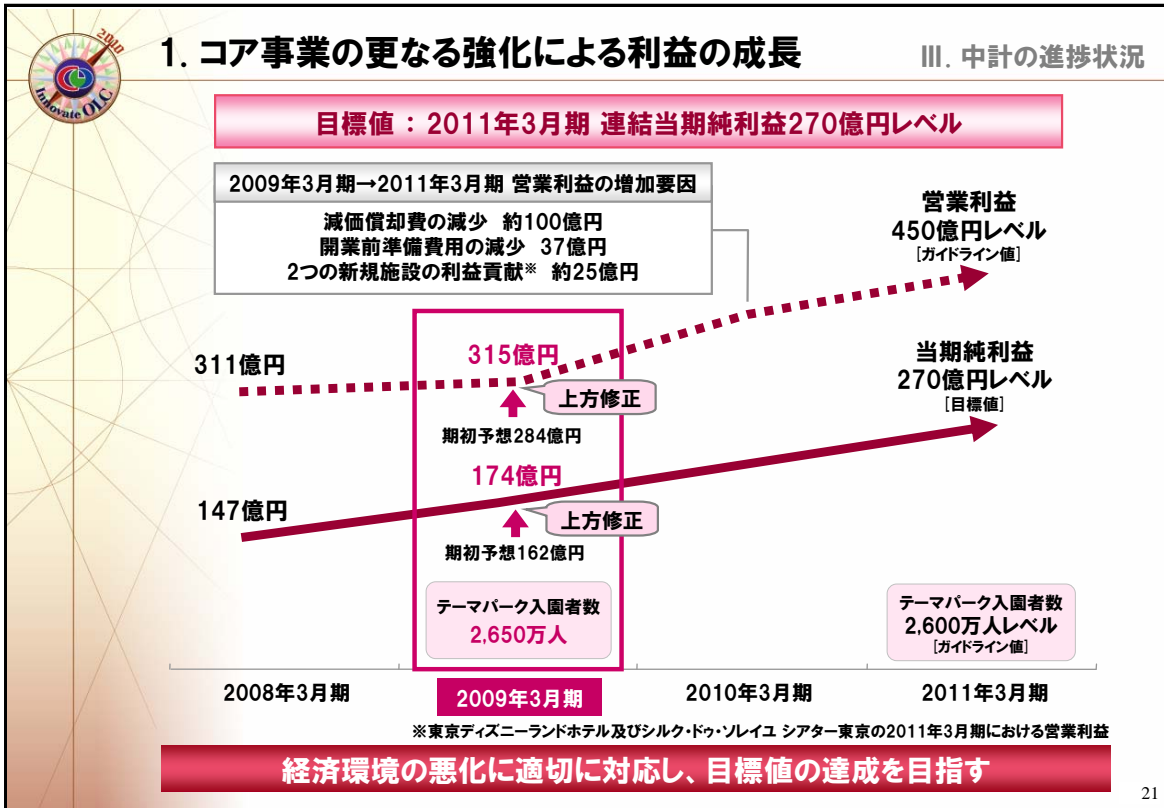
2010
Innovate OLC

1. コア事業の更なる強化による利益の成長

III. 中計の進捗状況

目標値：2011年3月期 連結当期純利益270億円レベル

2009年3月期→2011年3月期 営業利益の増加要因

減価償却費の減少 約100億円
開業前準備費用の減少 37億円
2つの新規施設の利益貢献※ 約25億円

営業利益
450億円レベル
［ガイドライン値］

311億円

315億円

上方修正

期初予想284億円

当期純利益
270億円レベル
［目標値］

174億円

147億円

上方修正

期初予想162億円

テーマパーク入園者数
2,650万人

テーマパーク入園者数
2,600万人レベル
［ガイドライン値］

2008年3月期

2009年3月期

2010年3月期

2011年3月期

※東京ディズニーランドホテル及びシルク・ドゥ・ソレイユ シアター東京の2011年3月期における営業利益

経済環境の悪化に適切に対応し、目標値の達成を目指す

21